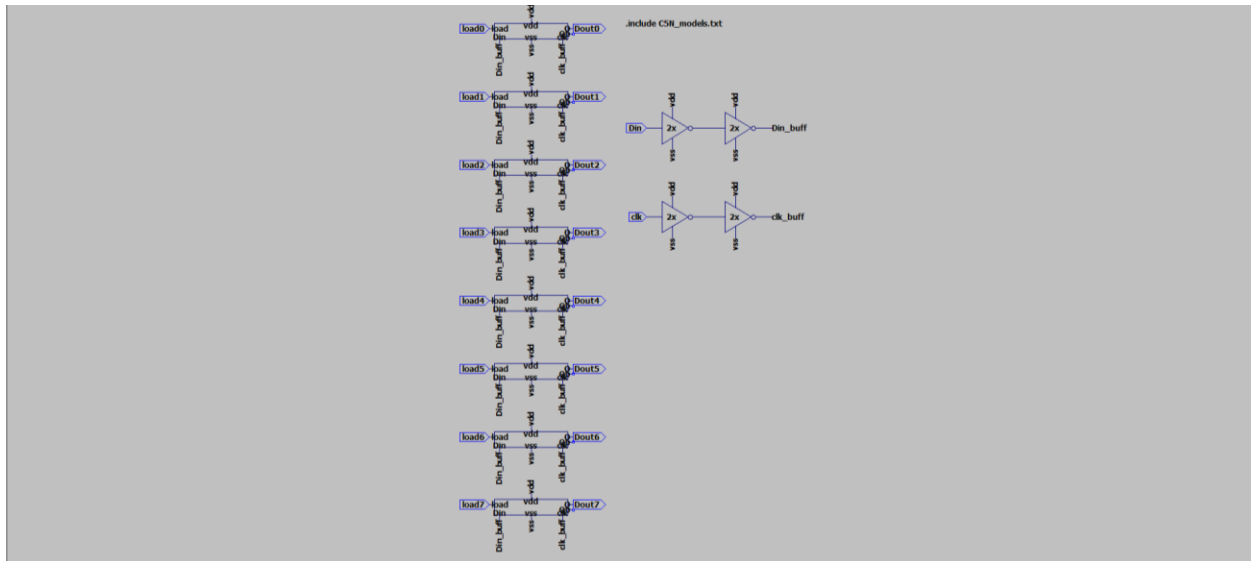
.include C5N_models.txt

load0 load vdd Q Dout0
Din vss clk
Din_buff vss clk_buff

vdd
load1 load vdd Q Dout1
Din vss clk
Din_buff vss clk_buff

vdd
load2 load vdd Q Dout2
Din vss clk
Din_buff vss clk_buff

vdd
load3 load vdd Q Dout3
Din vss clk
Din_buff vss clk_buff

vdd
load4 load vdd Q Dout4
Din vss clk
Din_buff vss clk_buff

vdd
load5 load vdd Q Dout5
Din vss clk
Din_buff vss clk_buff

vdd
load6 load vdd Q Dout6
Din vss clk
Din_buff vss clk_buff

vdd
load7 load vdd Q Dout7
Din vss clk
Din_buff vss clk_buff

vdd vdd
Din 2x 2x Din_buff
vss vss

vdd vdd
clk 2x 2x clk_buff
vss vss